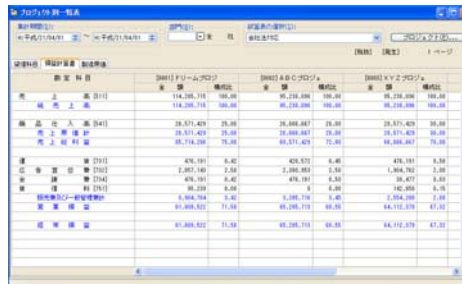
プロジェクト別一覧表

集計期間(1) 平成21/04/01 ~ 平成21/04/01
部門(2)
部署表の選択(3) 会社別13区

[税抜] [発生] 1 ページ

貸借科目 | 損益計算書 | 製造原価

| 勘 定 科 目 | [0001] ドリームプロジ 金 額 | 構成比 | [0002] A B C プロジェ 金 額 | 構成比 | [0003] X Y Z プロジェ 金 額 | 構成比 |
|---|---|---|---|---|---|---|
| 売 上 高 [511] | 114,285,715 | 100.00 | 95,238,096 | 100.00 | 95,238,096 | 100.00 |
| 純 売 上 高 | 114,285,715 | 100.00 | 95,238,096 | 100.00 | 95,238,096 | 100.00 |
| 商 品 仕 入 高 [541] | 28,571,429 | 25.00 | 26,666,667 | 28.00 | 28,571,429 | 30.00 |
| 売 上 原 価 計 | 28,571,429 | 25.00 | 26,666,667 | 28.00 | 28,571,429 | 30.00 |
| 売 上 総 利 益 | 85,714,286 | 75.00 | 68,571,429 | 72.00 | 66,666,667 | 70.00 |
| 通 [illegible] 費 [731] | 476,191 | 0.42 | 428,572 | 0.45 | 476,191 | 0.50 |
| 広 告 宣 伝 費 [732] | 2,857,143 | 2.50 | 2,380,953 | 2.50 | 1,904,762 | 2.00 |
| 消 耗 品 費 [751] | 476,191 | 0.42 | 476,191 | 0.50 | 38,477 | 0.03 |
| 賃 借 料 [761] | 95,239 | 0.08 | 0 | 0.00 | 142,858 | 0.15 |
| 販売費及び一般管理費計 | 3,904,764 | 3.42 | 3,285,716 | 3.45 | 2,554,288 | 2.68 |
| 営 業 利 益 | 81,809,522 | 71.58 | 65,285,713 | 68.55 | 64,112,379 | 67.32 |
| 経 常 利 益 | 81,809,522 | 71.58 | 65,285,713 | 68.55 | 64,112,379 | 67.32 |